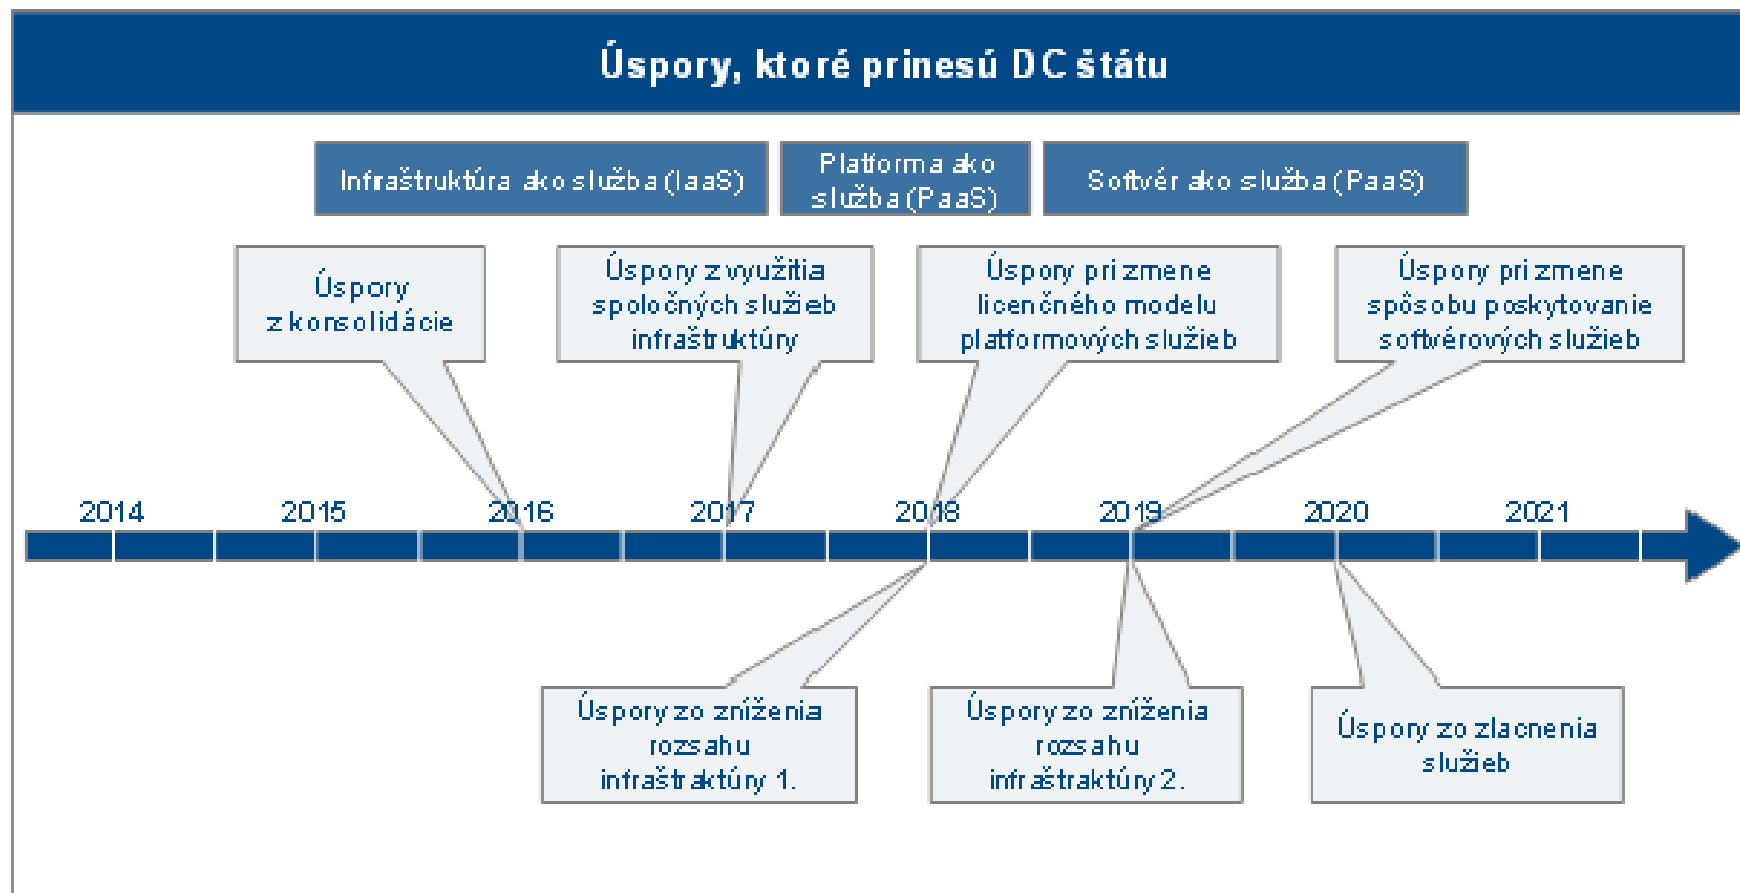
Úspory, ktoré prinesú DC štátu

Infraštruktúra ako služba (IaaS)

Platforma ako služba (PaaS)

Softvér ako služba (PaaS)

Úspory z konsolidácie

Úspory z využitia spoločných služieb infraštruktúry

Úspory pri zmene licenčného modelu platformových služieb

Úspory pri zmene spôsobu poskytovanie softvérových služieb

2014 2015 2016 2017 2018 2019 2020 2021

Úspory zo zníženia rozsahu infraštraktúry 1.

Úspory zo zníženia rozsahu infraštraktúry 2.

Úspory zo zlacnenia služieb